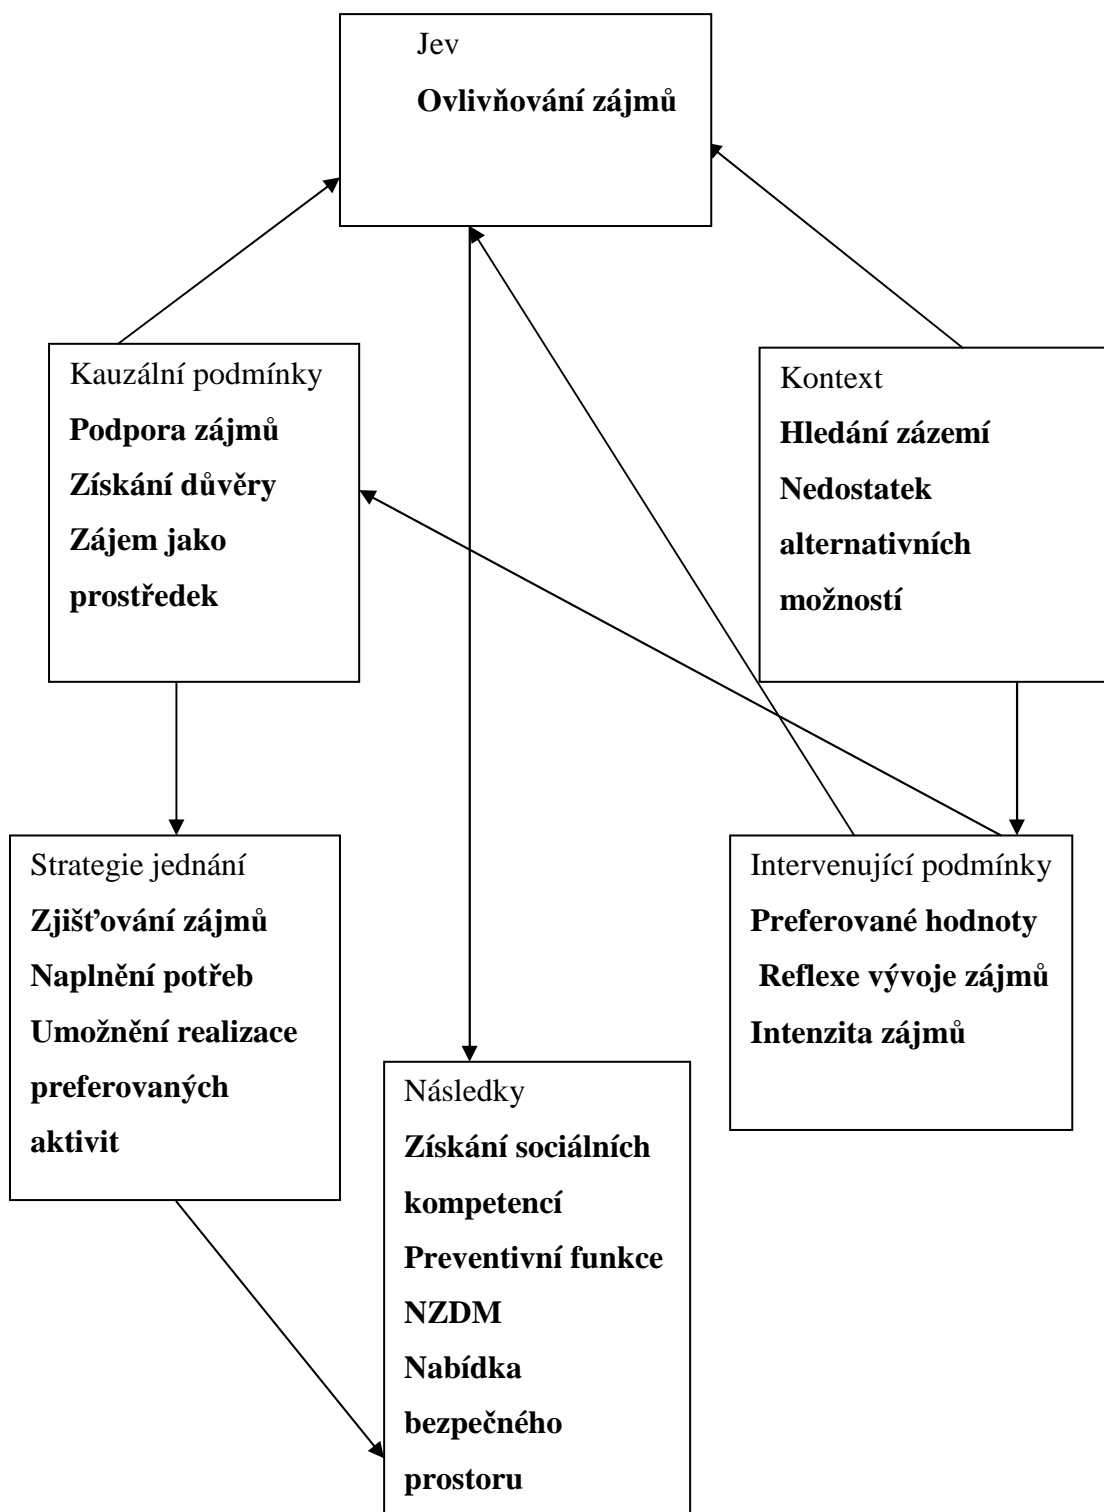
Jev
**Ovlivňování zájmů**

Kauzální podmínky
**Podpora zájmů**
**Získání důvěry**
**Zájem jako prostředek**

Kontext
**Hledání zázemí**
**Nedostatek alternativních možností**

Strategie jednání
**Zjišťování zájmů**
**Naplnění potřeb**
**Umožnění realizace preferovaných aktivit**

Intervenující podmínky
**Preferované hodnoty**
**Reflexe vývoje zájmů**
**Intenzita zájmů**

Následky
**Získání sociálních kompetencí**
**Preventivní funkce NZDM**
**Nabídka bezpečného prostoru**